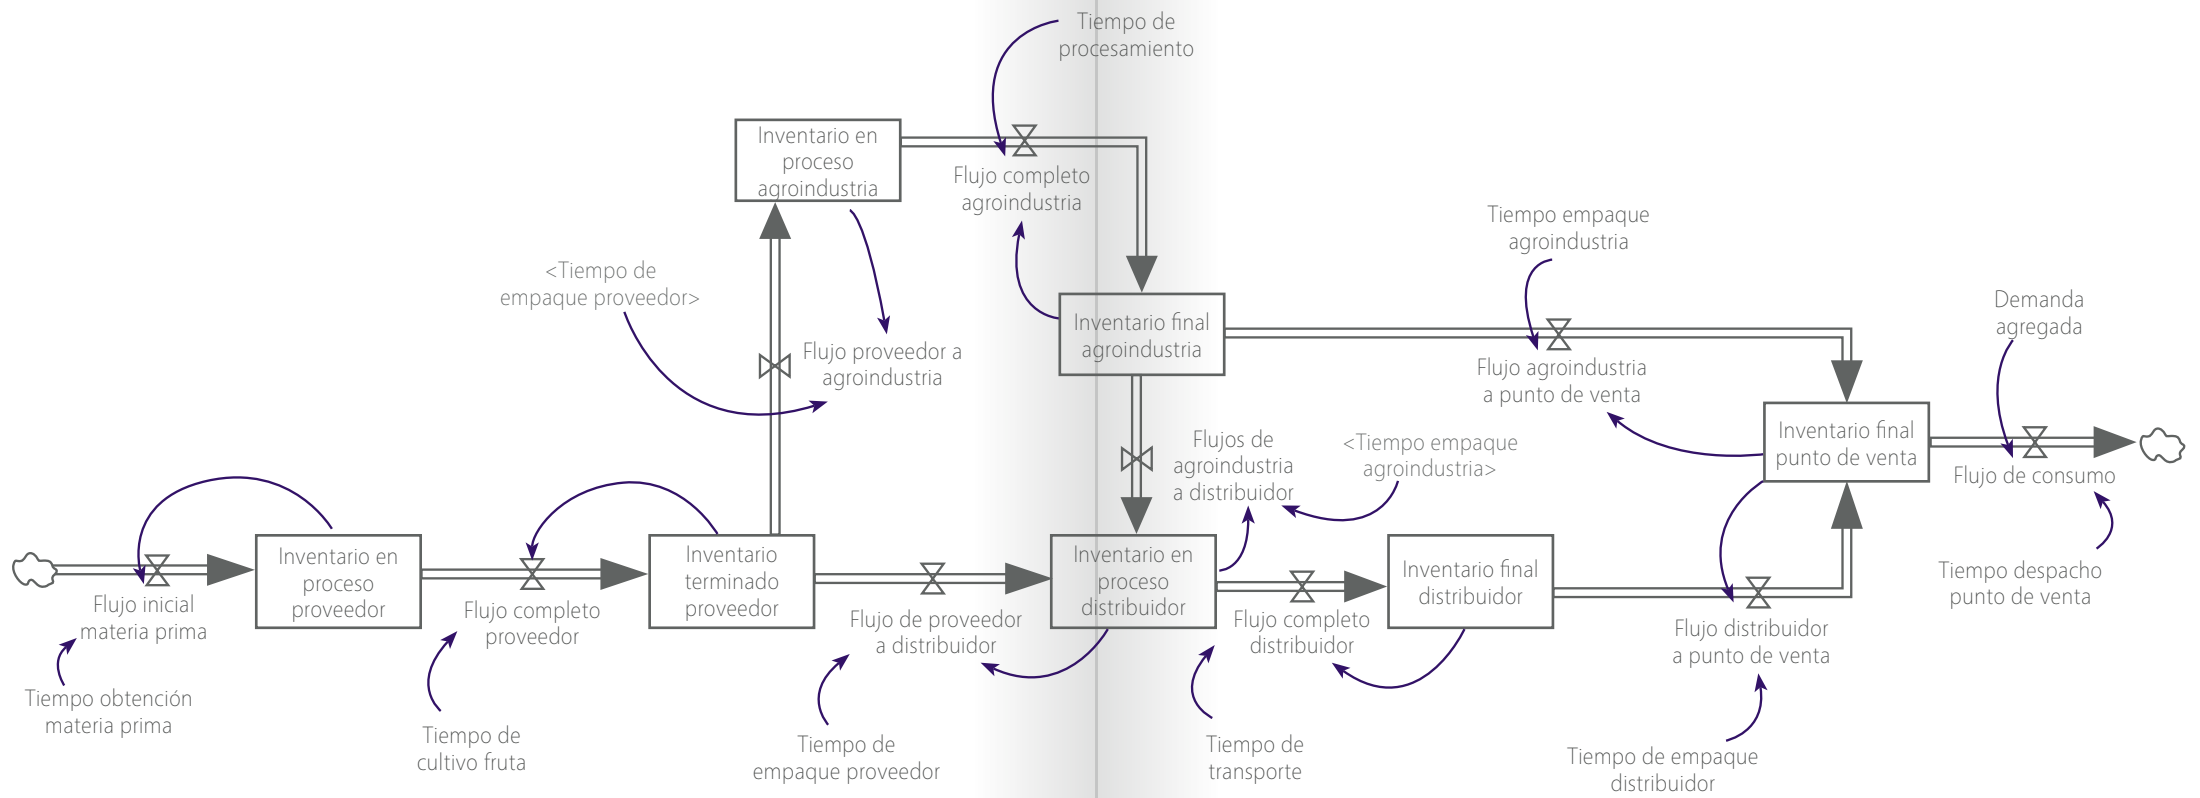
Tiempo de procesamiento

Inventario en proceso agroindustria

Flujo completo agroindustria

Tiempo empaque agroindustria

<Tiempo de empaque proveedor>

Flujo proveedor a agroindustria

Inventario final agroindustria

Flujo agroindustria a punto de venta

Demanda agregada

Inventario final punto de venta

Flujo de consumo

Flujos de agroindustria a distribuidor

<Tiempo empaque agroindustria>

Inventario en proceso proveedor

Inventario terminado proveedor

Inventario en proceso distribuidor

Inventario final distribuidor

Flujo inicial materia prima

Flujo completo proveedor

Flujo de proveedor a distribuidor

Flujo completo distribuidor

Flujo distribuidor a punto de venta

Tiempo despacho punto de venta

Tiempo obtención materia prima

Tiempo de cultivo fruta

Tiempo de empaque proveedor

Tiempo de transporte

Tiempo de empaque distribuidor